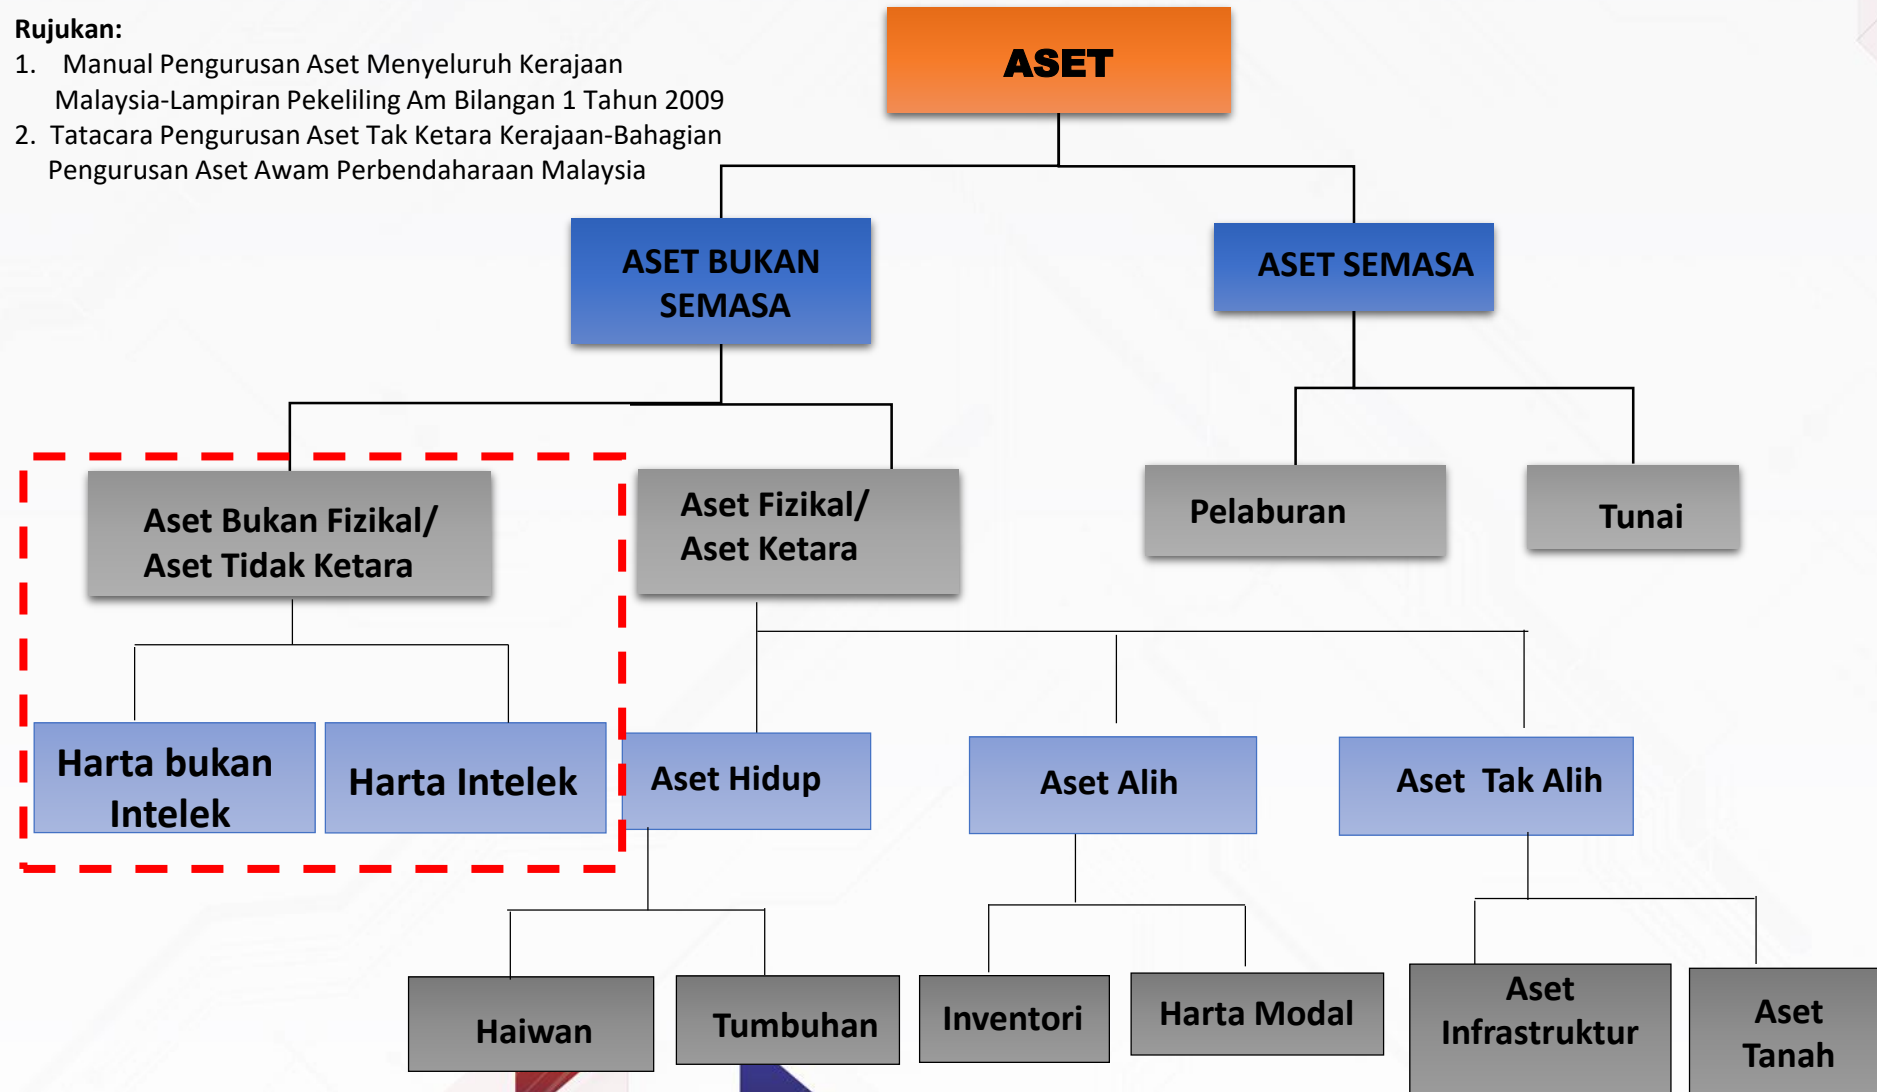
Rujukan:
1. Manual Pengurusan Aset Menyeluruh Kerajaan Malaysia-Lampiran Pekeliling Am Bilangan 1 Tahun 2009
2. Tatacara Pengurusan Aset Tak Ketara Kerajaan-Bahagian Pengurusan Aset Awam Perbendaharaan Malaysia

ASET

ASET BUKAN SEMASA

ASET SEMASA

Aset Bukan Fizikal/ Aset Tidak Ketara

Aset Fizikal/ Aset Ketara

Pelaburan

Tunai

Harta bukan Intelek

Harta Intelek

Aset Hidup

Aset Alih

Aset Tak Alih

Haiwan

Tumbuhan

Inventori

Harta Modal

Aset Infrastruktur

Aset Tanah